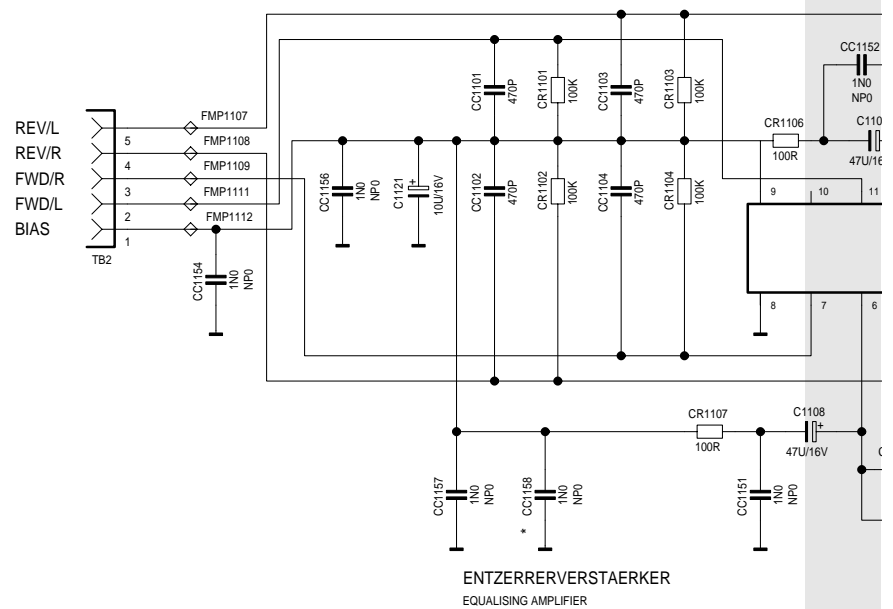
REV/L
REV/R
FWD/R
FWD/L
BIAS

5
4
3
2
1
TB2

FMP1107
FMP1108
FMP1109
FMP1111
FMP1112

CC1154 1N0 NP0

CC1156 1N0 NP0
C1121 10U/16V

CC1101 470P
CR1101 100K
CC1103 470P
CR1103 100K

CC1102 470P
CR1102 100K
CC1104 470P
CR1104 100K

CC1152 1N0 NP0
CR1106 100R
C110
47U/16

9 10 11
8 7 6

CR1107 100R
C1108 47U/16V

CC1157 1N0 NP0
CC1158 1N0 NP0
*
CC1151 1N0 NP0

ENTZERRERVERSTAERKER
EQUALISING AMPLIFIER